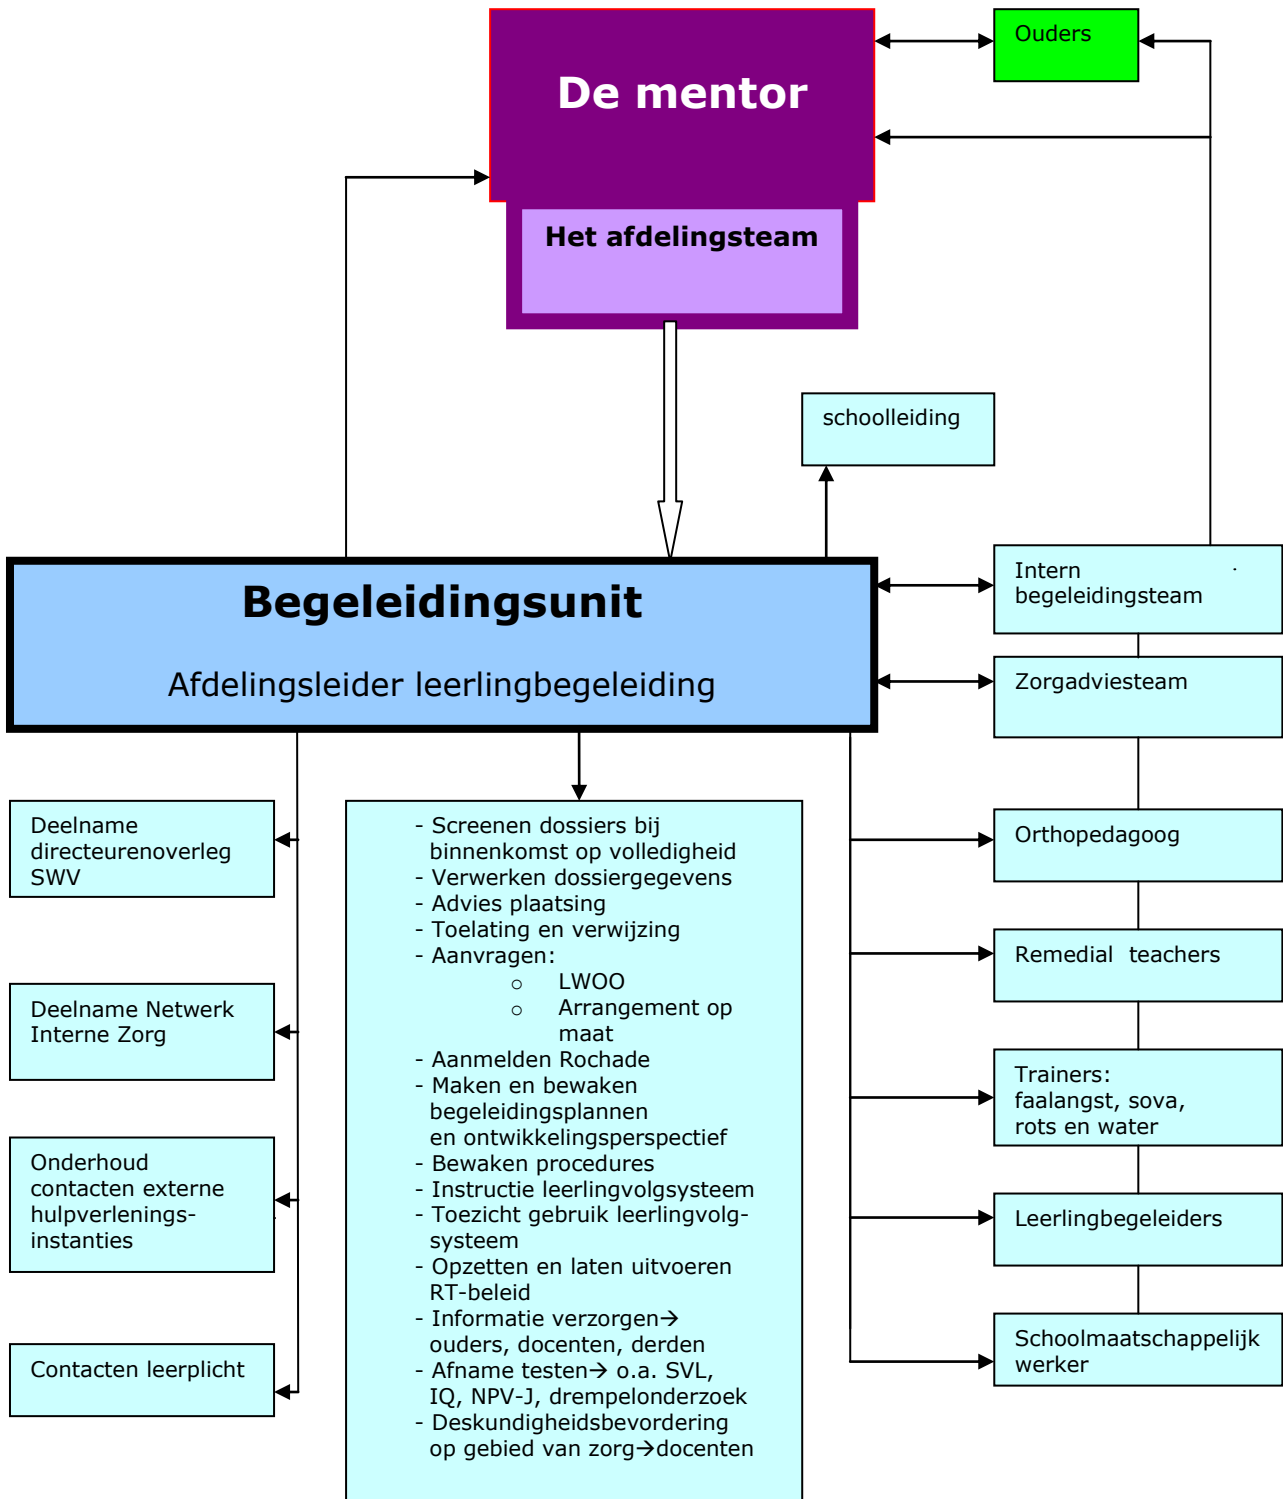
De mentor

Het afdelingsteam

Ouders

schoolleiding

Begeleidingsunit

Afdelingsleider leerlingbegeleiding

Intern begeleidingsteam

Zorgadviesteam

Orthopedagoog

Remedial teachers

Trainers: faalangst, sova, rots en water

Leerlingbegeleiders

Schoolmaatschappelijk werker

Deelname directeurenoverleg SWV

Deelname Netwerk Interne Zorg

Onderhoud contacten externe hulpverleningsinstanties

Contacten leerplicht

- Screenen dossiers bij binnenkomst op volledigheid
- Verwerken dossiergegevens
- Advies plaatsing
- Toelating en verwijzing
- Aanvragen:
○ LWOO
○ Arrangement op maat
- Aanmelden Rochade
- Maken en bewaken begeleidingsplannen en ontwikkelingsperspectief
- Bewaken procedures
- Instructie leerlingvolgsysteem
- Toezicht gebruik leerlingvolgsysteem
- Opzetten en laten uitvoeren RT-beleid
- Informatie verzorgen→ ouders, docenten, derden
- Afname testen→ o.a. SVL, IQ, NPV-J, drempelonderzoek
- Deskundigheidsbevordering op gebied van zorg→docenten